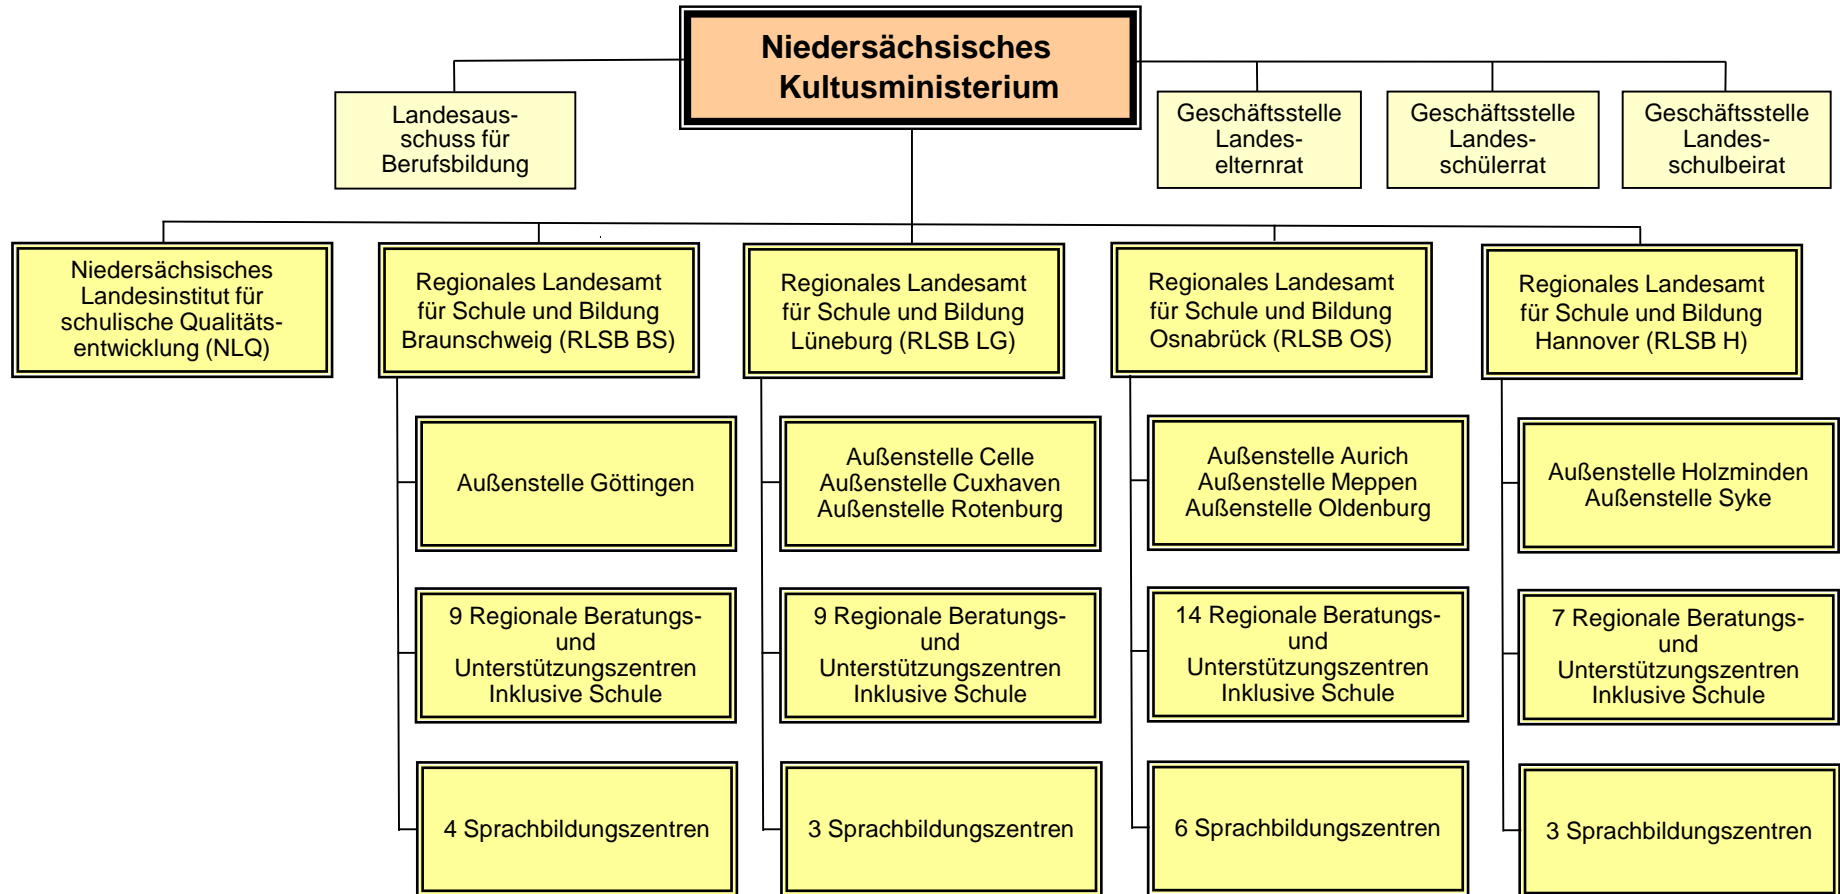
Niedersächsisches Kultusministerium

Landesausschuss für Berufsbildung

Geschäftsstelle Landeselternrat

Geschäftsstelle Landesschülerrat

Geschäftsstelle Landesschulbeirat

Niedersächsisches Landesinstitut für schulische Qualitätsentwicklung (NLQ)

Regionales Landesamt für Schule und Bildung Braunschweig (RLSB BS)

Außenstelle Göttingen

9 Regionale Beratungs- und Unterstützungszentren Inklusive Schule

4 Sprachbildungszentren

Regionales Landesamt für Schule und Bildung Lüneburg (RLSB LG)

Außenstelle Celle
Außenstelle Cuxhaven
Außenstelle Rotenburg

9 Regionale Beratungs- und Unterstützungszentren Inklusive Schule

3 Sprachbildungszentren

Regionales Landesamt für Schule und Bildung Osnabrück (RLSB OS)

Außenstelle Aurich
Außenstelle Meppen
Außenstelle Oldenburg

14 Regionale Beratungs- und Unterstützungszentren Inklusive Schule

6 Sprachbildungszentren

Regionales Landesamt für Schule und Bildung Hannover (RLSB H)

Außenstelle Holzminden
Außenstelle Syke

7 Regionale Beratungs- und Unterstützungszentren Inklusive Schule

3 Sprachbildungszentren